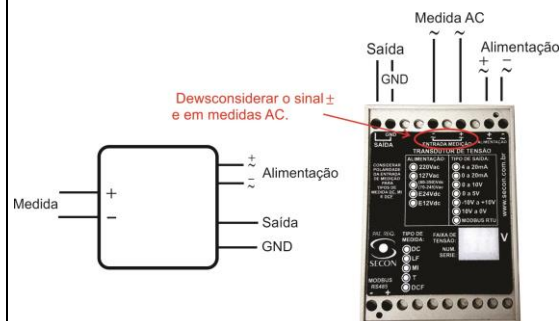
Medida AC
$\sim$ $\sim$
Saída
GND
Alimentação
$+$ $-$
$\sim$ $\sim$

Dewsconsiderar o sinal $\pm$ e em medidas AC.

Medida
$+$
$-$
$\pm$
$\sim$
$\sim$
Alimentação
Saída
GND

SAÍDA
ENTRADA MEDIÇÃO
ALIMENTAÇÃO
TRANSDUTOR DE TENSÃO
CONSIDERAR POLARIDADE DA ENTRADA DE MEDIÇÃO PARA TIPOS DE MEDIDA DC, MI E DCF
ALIMENTAÇÃO
220Vac
127Vac
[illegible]
E24Vdc
E12Vdc
TIPO DE SAÍDA
4 a 20mA
0 a 20mA
0 a 10V
0 a 5V
-10V a +10V
10V a 0V
MODBUS RTU
www.secon.com.br
IND. BRAS.
SECON
TIPO DE MEDIDA:
DC
LF
MI
T
DCF
FAIXA DE TENSÃO:
NUM. SERIE:
V
MODBUS RS485